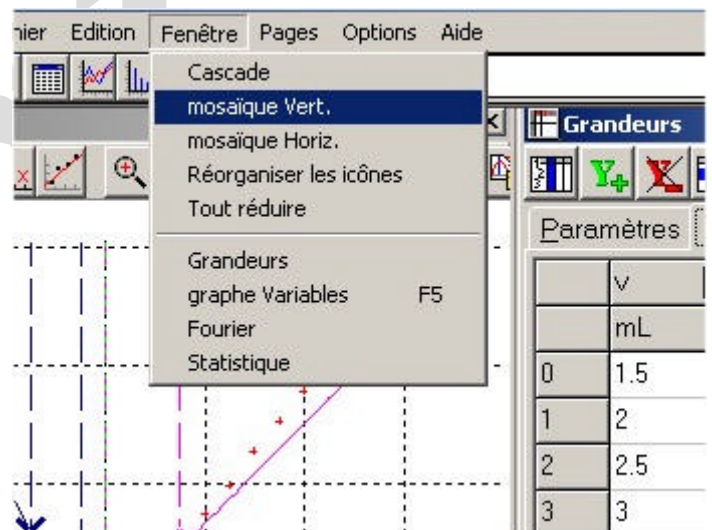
hier Edition Fenêtre Pages Options Aide

Cascade
mosaïque Vert.
mosaïque Horiz.
Réorganiser les icônes
Tout réduire

Grandeurs
graphe Variables F5
Fourier
Statistique

Grandeurs

Paramètres

|   | V   |
|---|-----|
|   | mL  |
| 0 | 1.5 |
| 1 | 2   |
| 2 | 2.5 |
| 3 | 3   |